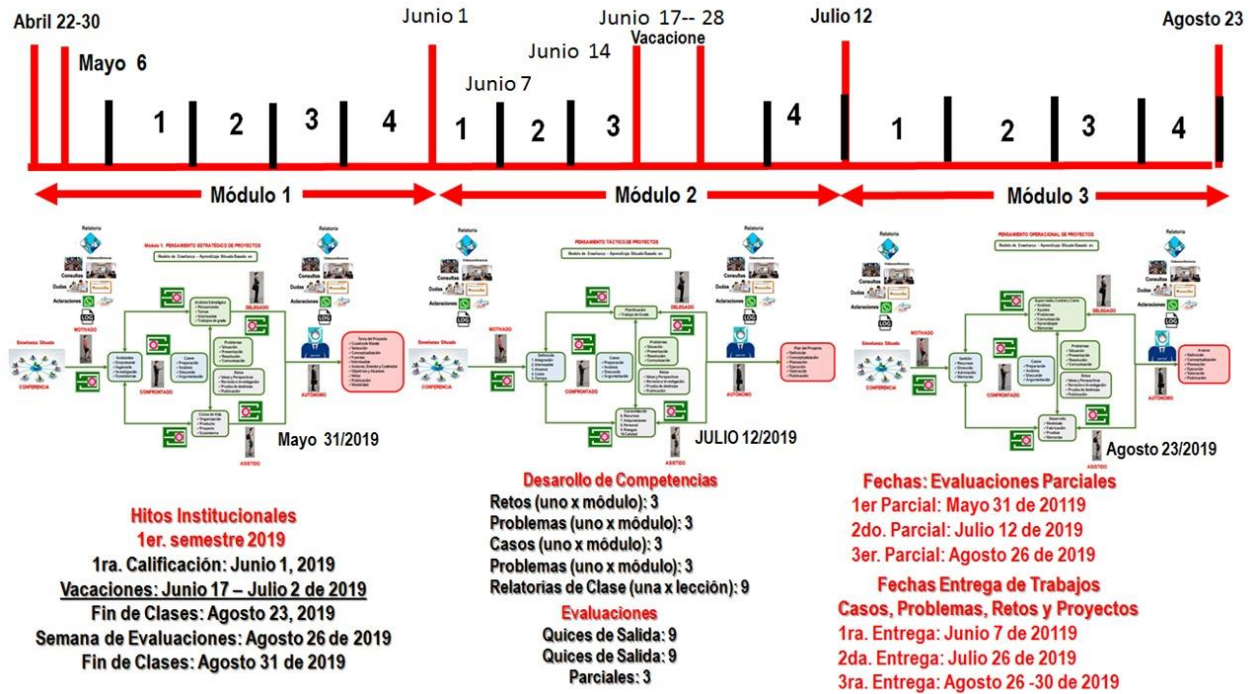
Abril 22-30

Mayo 6

Junio 1

Junio 7

Junio 14

Junio 17-- 28
Vacacione

Julio 12

Agosto 23

1 2 3 4 1 2 3 4 1 2 3 4

Módulo 1

Módulo 2

Módulo 3

Mayo 31/2019

JULIO 12/2019

Agosto 23/2019

Hitos Institucionales
1er. semestre 2019
1ra. Calificación: Junio 1, 2019
Vacaciones: Junio 17 – Julio 2 de 2019
Fin de Clases: Agosto 23, 2019
Semana de Evaluaciones: Agosto 26 de 2019
Fin de Clases: Agosto 31 de 2019

Desarollo de Competencias
Retos (uno x módulo): 3
Problemas (uno x módulo): 3
Casos (uno x módulo): 3
Problemas (uno x módulo): 3
Relatorias de Clase (una x lección): 9
Evaluaciones
Quices de Salida: 9
Quices de Salida: 9
Parciales: 3

Fechas: Evaluaciones Parciales
1er Parcial: Mayo 31 de 20119
2do. Parcial: Julio 12 de 2019
3er. Parcial: Agosto 26 de 2019
Fechas Entrega de Trabajos
Casos, Problemas, Retos y Proyectos
1ra. Entrega: Junio 7 de 20119
2da. Entrega: Julio 26 de 2019
3ra. Entrega: Agosto 26 -30 de 2019